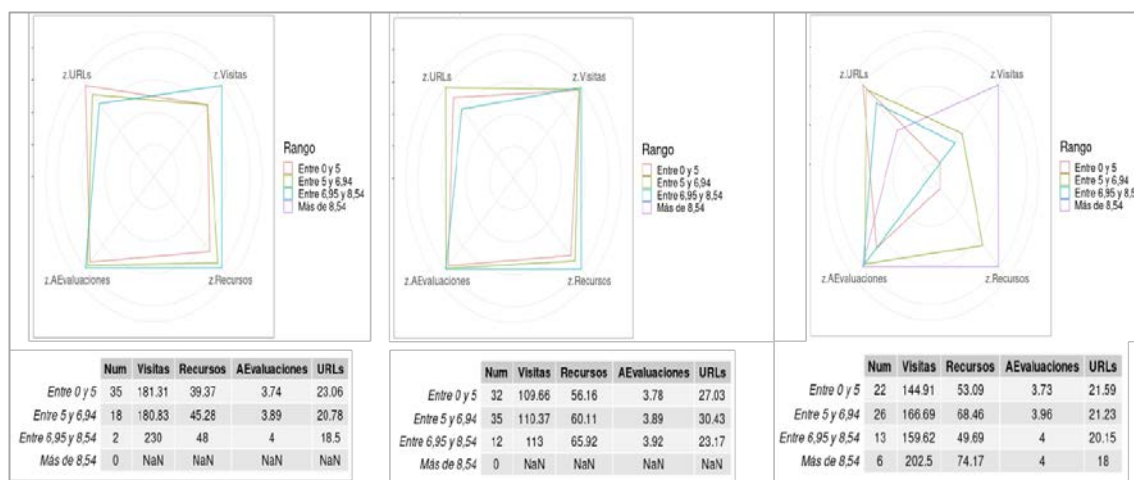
z.URLs
z.Visitas
z.AEvaluaciones
z.Recursos

Rango
Entre 0 y 5
Entre 5 y 6,94
Entre 6,95 y 8,54
Más de 8,54

| | Num | Visitas | Recursos | AEvaluaciones | URLs |
|---|---|---|---|---|---|
| Entre 0 y 5 | 35 | 181.31 | 39.37 | 3.74 | 23.06 |
| Entre 5 y 6,94 | 18 | 180.83 | 45.28 | 3.89 | 20.78 |
| Entre 6,95 y 8,54 | 2 | 230 | 48 | 4 | 18.5 |
| Más de 8,54 | 0 | NaN | NaN | NaN | NaN |

z.URLs
z.Visitas
z.AEvaluaciones
z.Recursos

Rango
Entre 0 y 5
Entre 5 y 6,94
Entre 6,95 y 8,54
Más de 8,54

| | Num | Visitas | Recursos | AEvaluaciones | URLs |
|---|---|---|---|---|---|
| Entre 0 y 5 | 32 | 109.66 | 56.16 | 3.78 | 27.03 |
| Entre 5 y 6,94 | 35 | 110.37 | 60.11 | 3.89 | 30.43 |
| Entre 6,95 y 8,54 | 12 | 113 | 65.92 | 3.92 | 23.17 |
| Más de 8,54 | 0 | NaN | NaN | NaN | NaN |

z.URLs
z.Visitas
z.AEvaluaciones
z.Recursos

Rango
Entre 0 y 5
Entre 5 y 6,94
Entre 6,95 y 8,5
Más de 8,54

| | Num | Visitas | Recursos | AEvaluaciones | URLs |
|---|---|---|---|---|---|
| Entre 0 y 5 | 22 | 144.91 | 53.09 | 3.73 | 21.59 |
| Entre 5 y 6,94 | 26 | 166.69 | 68.46 | 3.96 | 21.23 |
| Entre 6,95 y 8,54 | 13 | 159.62 | 49.69 | 4 | 20.15 |
| Más de 8,54 | 6 | 202.5 | 74.17 | 4 | 18 |